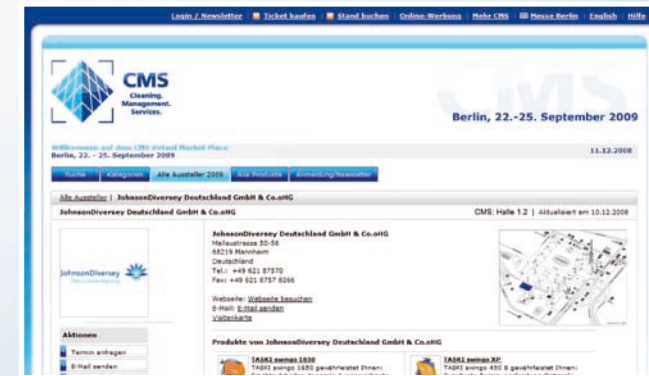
Login / Newsletter | Ticket kaufen | Stand buchen | Online-Werbung | Mehr CMS | Messe Berlin | English | Hilfe

CMS
Cleaning.
Management.
Services.

Berlin, 22.-25. September 2009

Willkommen auf dem CMS Virtual Market Place:
Berlin, 22. - 25. September 2009

11.12.2008

Suche | Kategorien | Alle Aussteller 2009 | Alle Produkte | Anmeldung/Newsletter

Alle Aussteller | JohnsonDiversey Deutschland GmbH & Co.oHG

JohnsonDiversey Deutschland GmbH & Co.oHG

CMS: Halle 1.2 | Aktualisiert am 10.12.2008

JohnsonDiversey

JohnsonDiversey Deutschland GmbH & Co.oHG
Mallaustrasse 50-56
68219 Mannheim
Deutschland
Tel.: +49 621 87570
Fax: +49 621 8757 8266

Webseite: Webseite besuchen
E-Mail: E-Mail senden
Visitenkarte

Aktionen

Termin anfragen

E-Mail senden

Produkte von JohnsonDiversey Deutschland GmbH & Co.oHG

TASKI swingo 1650
TASKI swingo 1650 gewährleistet Ihnen:

TASKI swingo XP
TASKI swingo 450 B gewährleistet Ihnen: